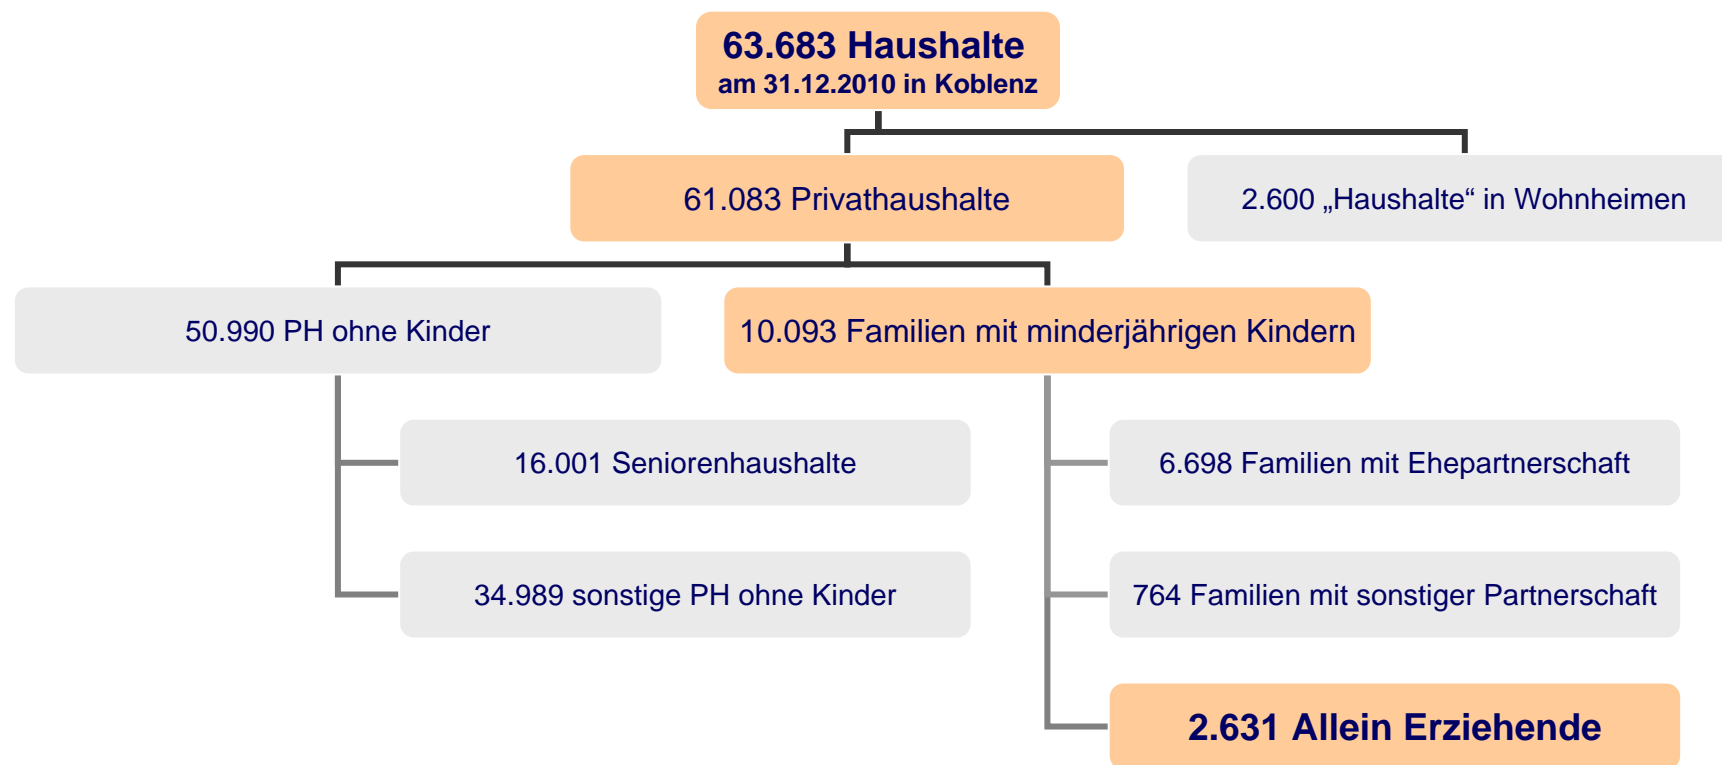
63.683 Haushalte
am 31.12.2010 in Koblenz

61.083 Privathaushalte

2.600 „Haushalte“ in Wohnheimen

50.990 PH ohne Kinder

10.093 Familien mit minderjährigen Kindern

16.001 Seniorenhaushalte

34.989 sonstige PH ohne Kinder

6.698 Familien mit Ehepartnerschaft

764 Familien mit sonstiger Partnerschaft

2.631 Allein Erziehende